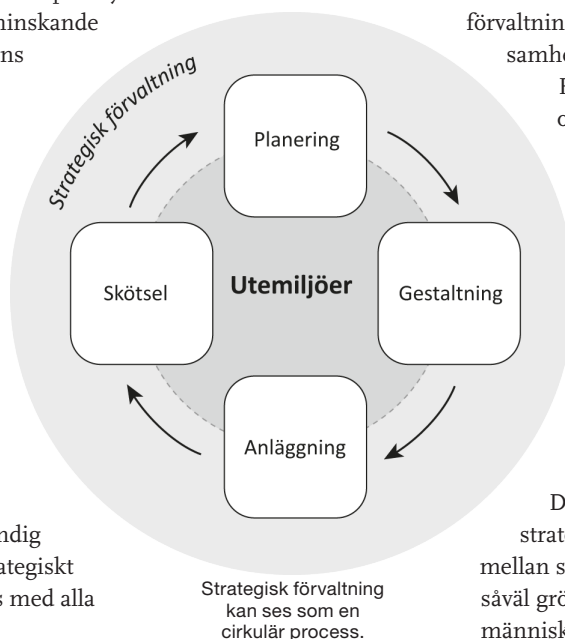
minskande
ns

förvaltnin
samh
F
o

Strategisk förvaltning

Planering

Skötsel

Utemiljöer

Gestaltning

Anläggning

ndig
ategiskt
s med alla

D
strat
mellan s
såväl grö
människ

Strategisk förvaltning kan ses som en cirkulär process.